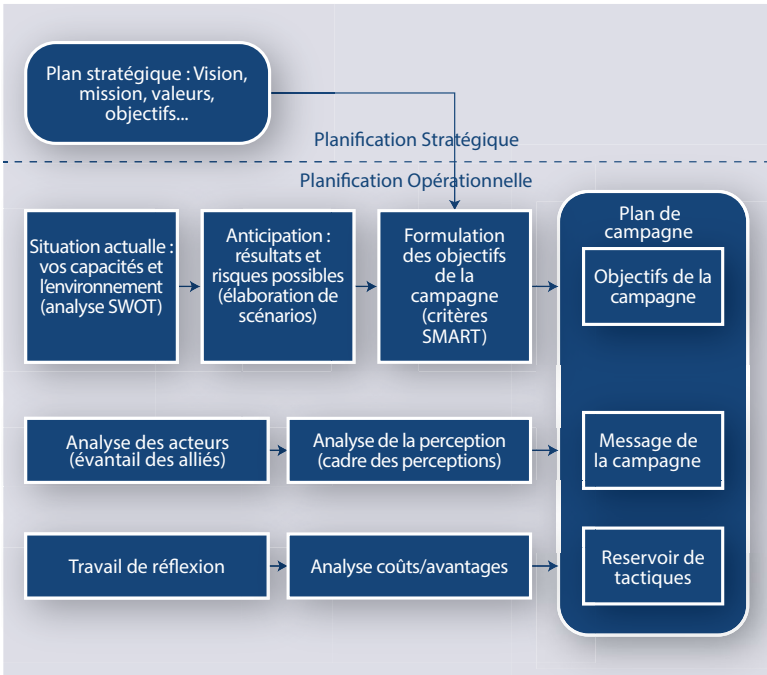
Plan stratégique : Vision, mission, valeurs, objectifs...

Planification Stratégique

Planification Opérationnelle

Situation actuelle : vos capacités et l'environnement (analyse SWOT)

Anticipation : résultats et risques possibles (élaboration de scénarios)

Formulation des objectifs de la campagne (critères SMART)

Plan de campagne

Objectifs de la campagne

Analyse des acteurs (évantail des alliés)

Analyse de la perception (cadre des perceptions)

Message de la campagne

Travail de réflexion

Analyse coûts/avantages

Reservoir de tactiques